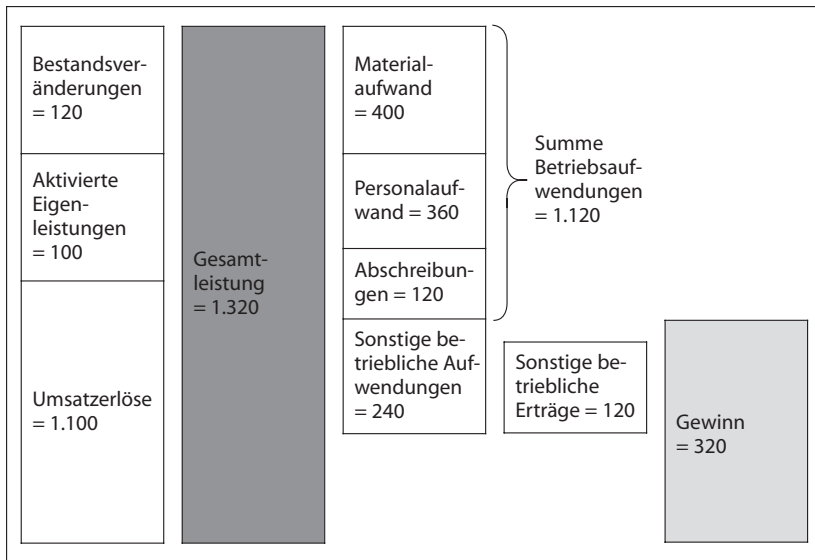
Bestandsveränderungen = 120

Aktivierte Eigenleistungen = 100

Umsatzerlöse = 1.100

Gesamtleistung = 1.320

Materialaufwand = 400

Personalaufwand = 360

Abschreibungen = 120

Sonstige betriebliche Aufwendungen = 240

Summe Betriebsaufwendungen = 1.120

Sonstige betriebliche Erträge = 120

Gewinn = 320